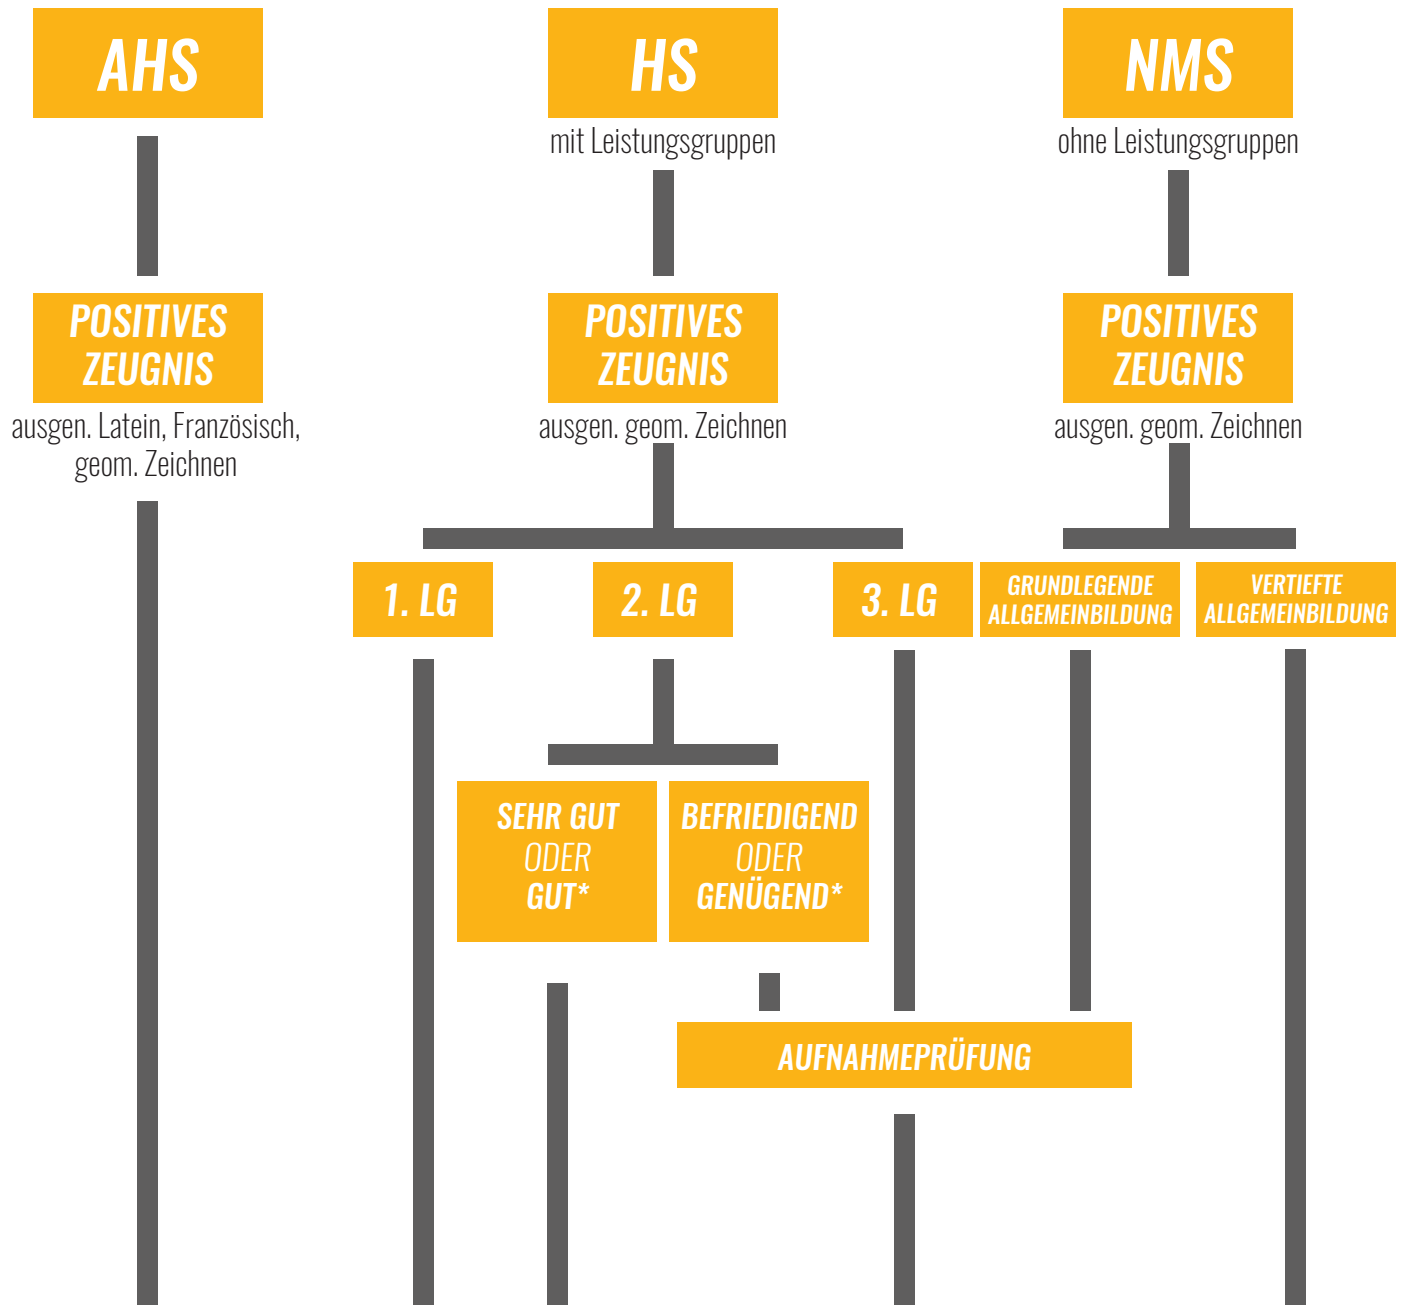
AHS

HS
mit Leistungsgruppen

NMS
ohne Leistungsgruppen

POSITIVES ZEUGNIS
ausgen. Latein, Französisch, geom. Zeichnen

POSITIVES ZEUGNIS
ausgen. geom. Zeichnen

POSITIVES ZEUGNIS
ausgen. geom. Zeichnen

1. LG

2. LG

3. LG

GRUNDLEGENDE ALLGEMEINBILDUNG

VERTIEFTE ALLGEMEINBILDUNG

SEHR GUT ODER GUT*

BEFRIEDIGEND ODER GENÜGEND*

AUFNAHMEPRÜFUNG